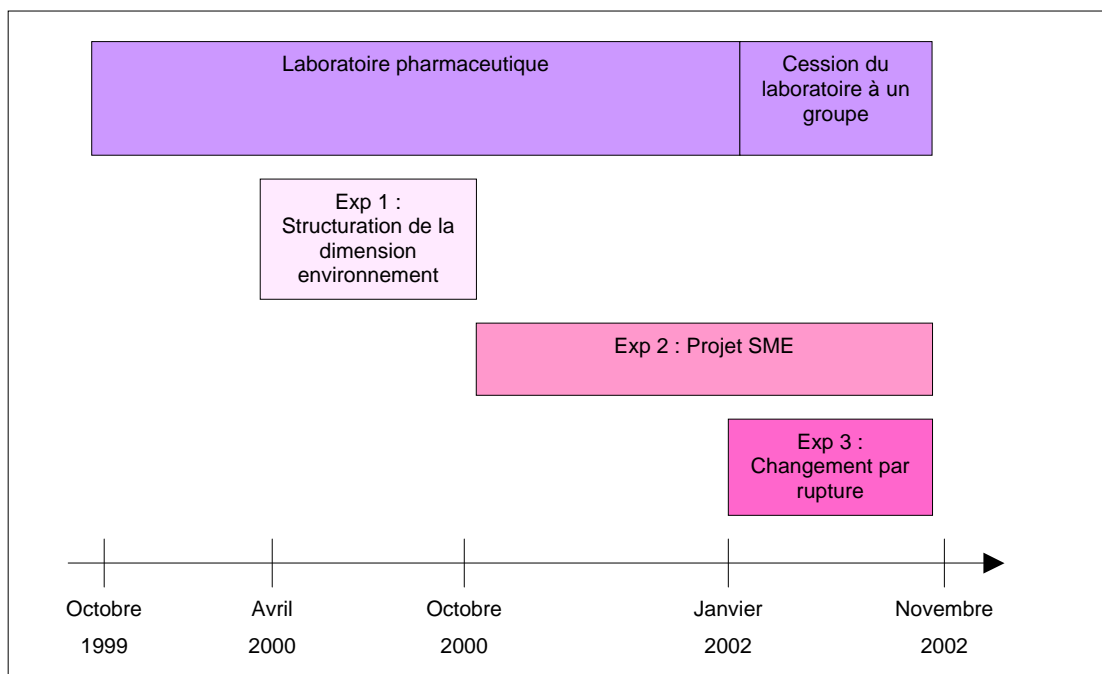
Laboratoire pharmaceutique

Cession du laboratoire à un groupe

Exp 1 : Structuration de la dimension environnement

Exp 2 : Projet SME

Exp 3 : Changement par rupture

Octobre 1999

Avril 2000

Octobre 2000

Janvier 2002

Novembre 2002